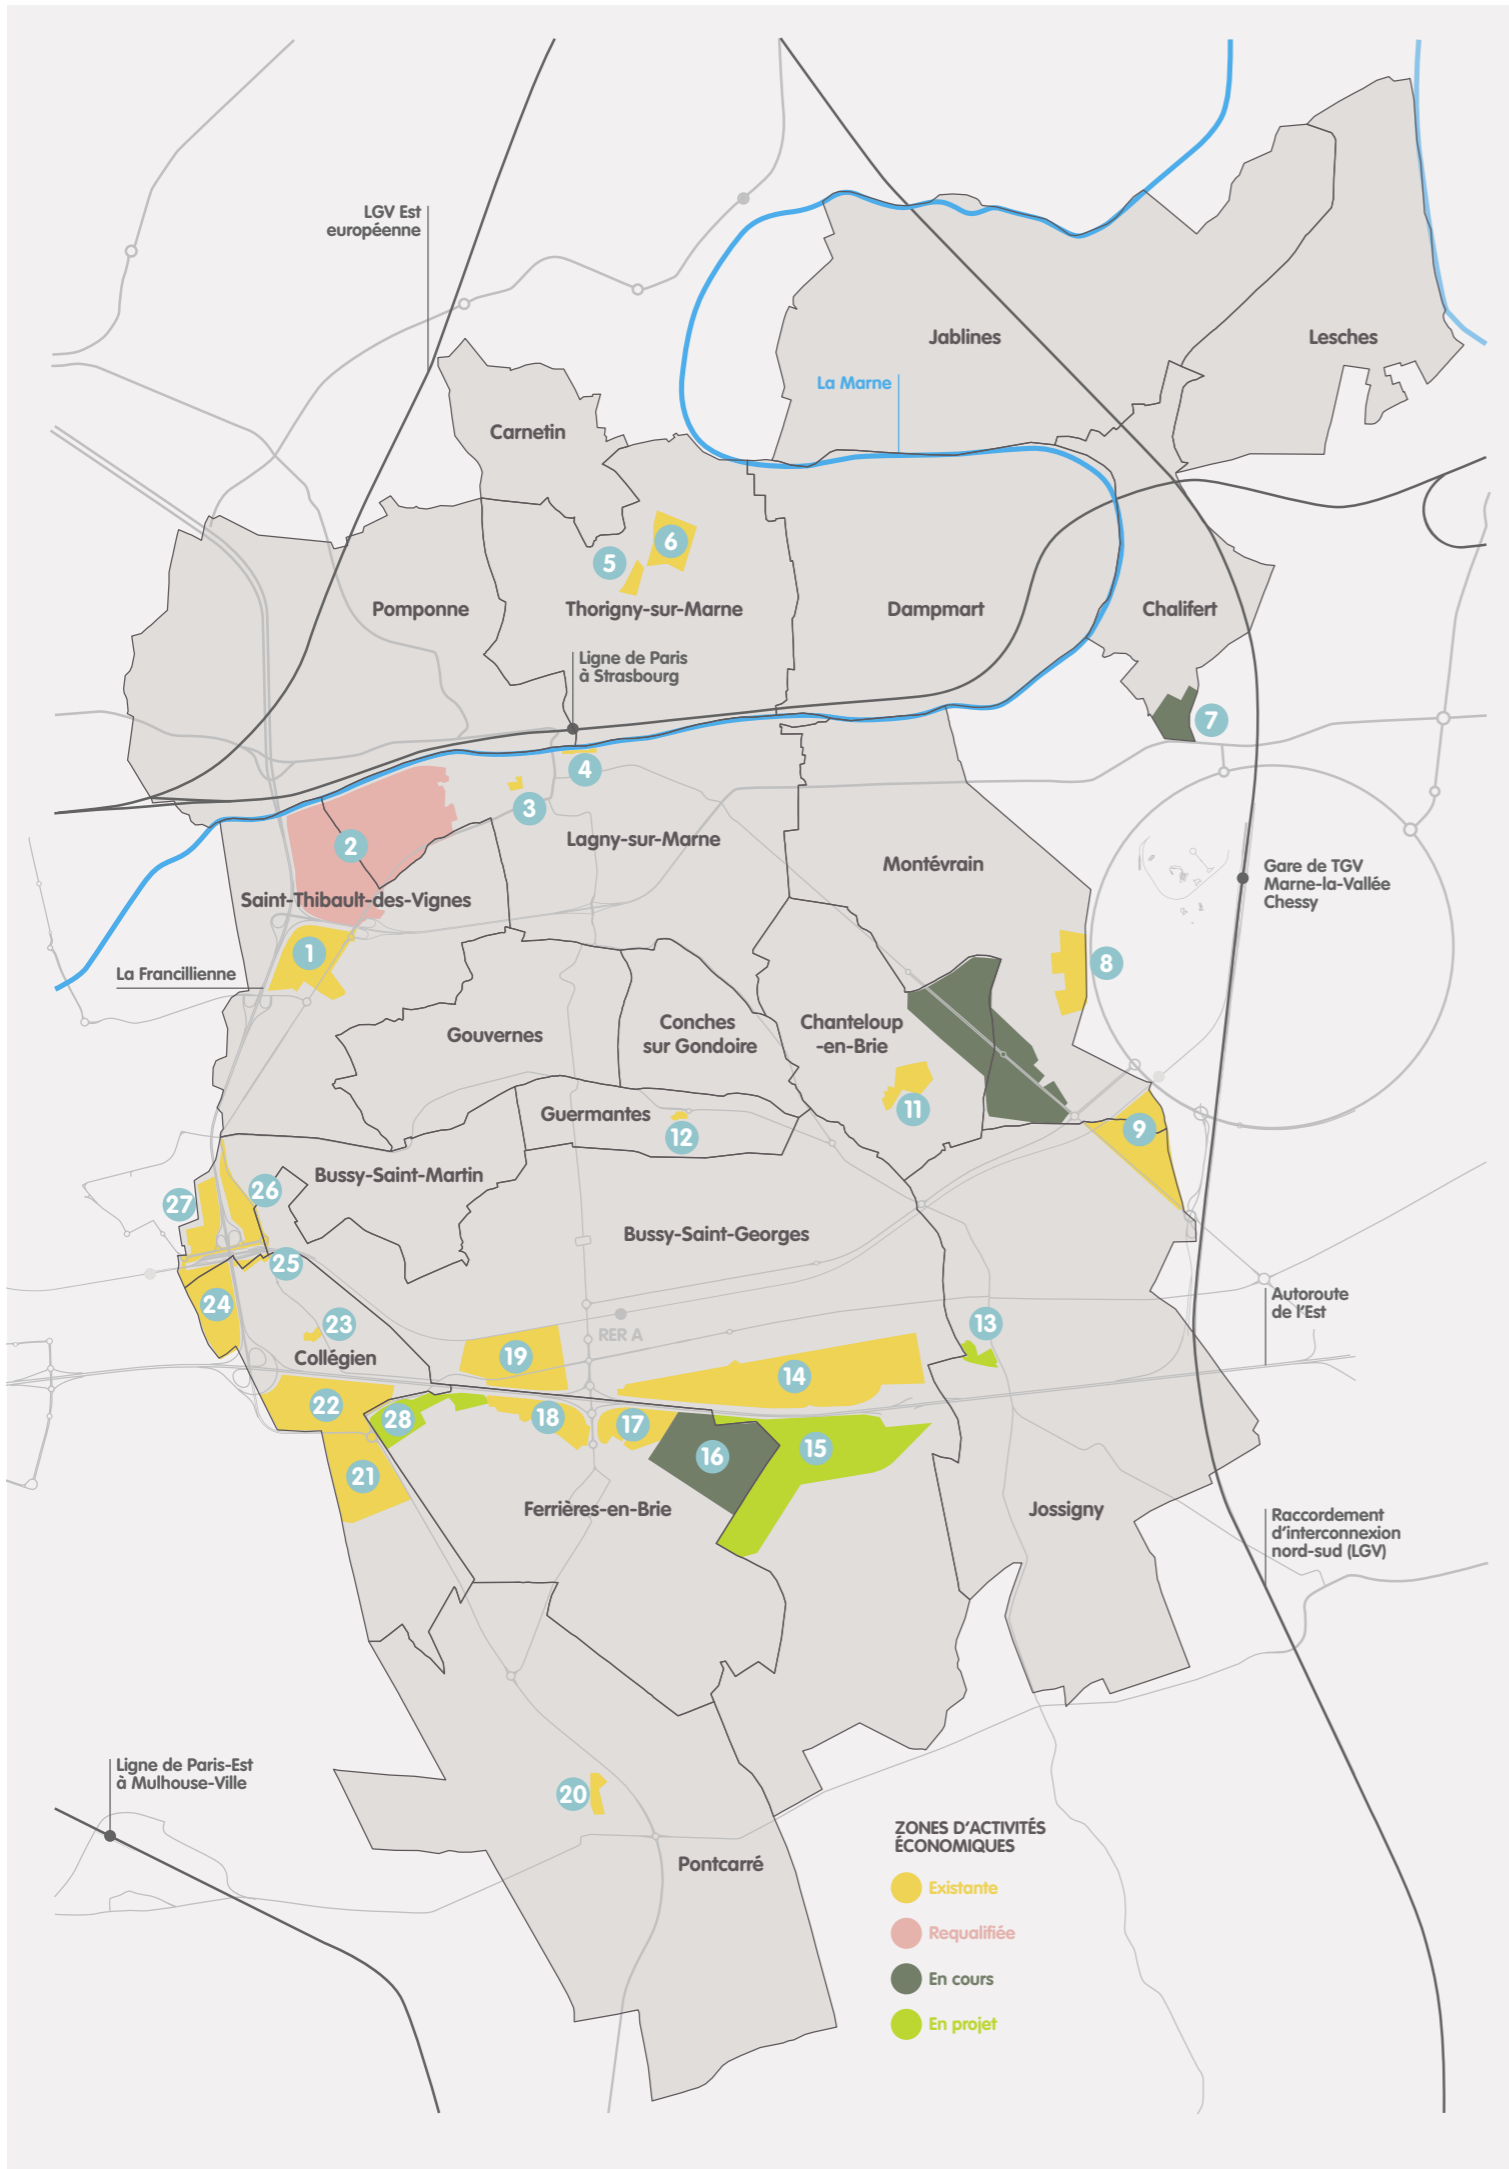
LGV Est européenne

Jablines

Lesches

La Marne

Carnetin

6

5

Pomponne

Thorigny-sur-Marne

Dampmart

Chalifert

Ligne de Paris à Strasbourg

7

4

3

2

Lagny-sur-Marne

Montévrain

Gare de TGV Marne-la-Vallée Chessy

Saint-Thibault-des-Vignes

1

8

La Francilienne

Gouvernes

Conches sur Gondoire

Chanteloup -en-Brie

11

9

Guermantes

12

Bussy-Saint-Martin

27

26

Bussy-Saint-Georges

25

24

Autoroute de l'Est

23

RER A

13

Collégien

19

14

22

28

18

17

16

15

21

Ferrières-en-Brie

Jossigny

Raccordement d'interconnexion nord-sud (LGV)

Ligne de Paris-Est à Mulhouse-Ville

20

Pontcarré

ZONES D'ACTIVITÉS ÉCONOMIQUES

Existante

Requalifiée

En cours

En projet